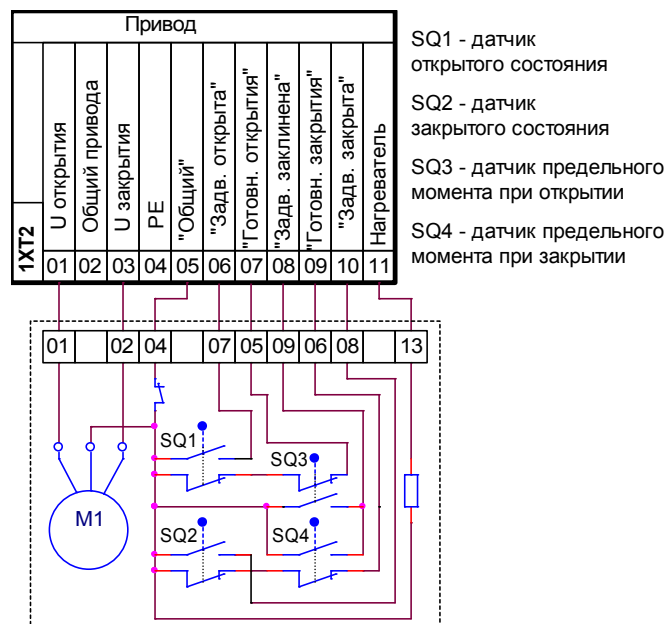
Привод

1XT2

| U открытия | Общий привода | U закрытия | PE | "Общий" | "Задв. открыта" | "Готовн. открытия" | "Задв. заклинена" | "Готовн. закрытия" | "Задв. закрыта" | Нагреватель |
|---|---|---|---|---|---|---|---|---|---|---|
| 01 | 02 | 03 | 04 | 05 | 06 | 07 | 08 | 09 | 10 | 11 |

SQ1 - датчик открытого состояния

SQ2 - датчик закрытого состояния

SQ3 - датчик предельного момента при открытии

SQ4 - датчик предельного момента при закрытии

| 01 | | 02 | 04 | | 07 | 05 | 09 | 06 | 08 | | 13 |
|---|---|---|---|---|---|---|---|---|---|---|---|

SQ1

SQ3

SQ2

SQ4

M1